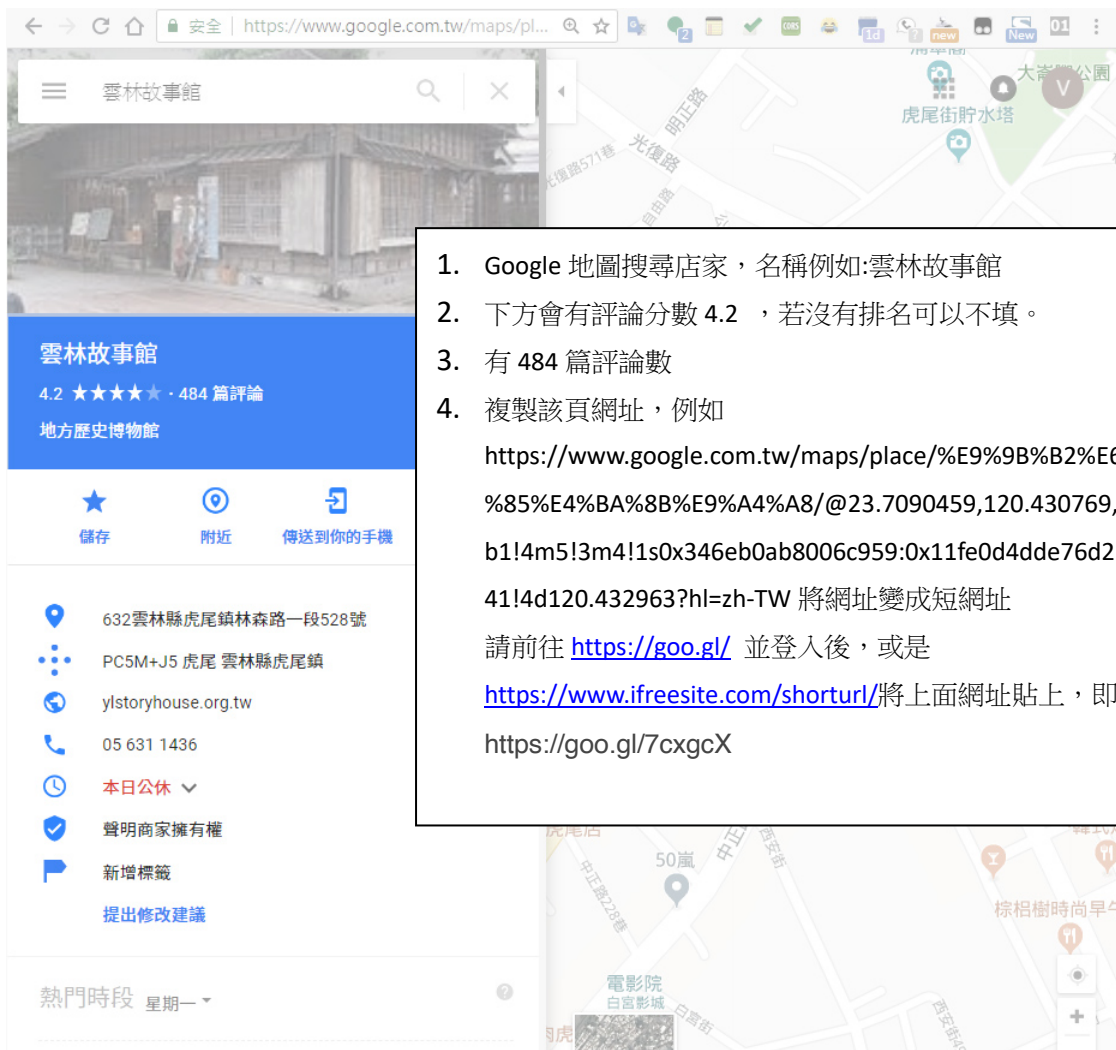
安全 | https://www.google.com.tw/maps/pl...

雲林故事館

雲林故事館
4.2 ★★★★★ · 484 篇評論
地方歷史博物館

儲存
附近
傳送到你的手機

632雲林縣虎尾鎮林森路一段528號
PC5M+J5 虎尾 雲林縣虎尾鎮
ylstoryhouse.org.tw
05 631 1436
本日公休
聲明商家擁有權
新增標籤
提出修改建議

熱門時段 星期一

1. Google 地圖搜尋店家，名稱例如:雲林故事館
2. 下方會有評論分數 4.2 ，若沒有排名可以不填。
3. 有 484 篇評論數
4. 複製該頁網址，例如
https://www.google.com.tw/maps/place/%E9%9B%B2%E6
%85%E4%BA%8B%E9%A4%A8/@23.7090459,120.430769,
b1!4m5!3m4!1s0x346eb0ab8006c959:0x11fe0d4dde76d2
41!4d120.432963?hl=zh-TW 將網址變成短網址
請前往 https://goo.gl/ 並登入後，或是
https://www.ifreesite.com/shorturl/將上面網址貼上，即
https://goo.gl/7cxgcX

虎尾街貯水塔
光復路
明正路
大崙公園
50嵐
中正路
西安街
棕梠樹時尚早午
電影院
白宮影城